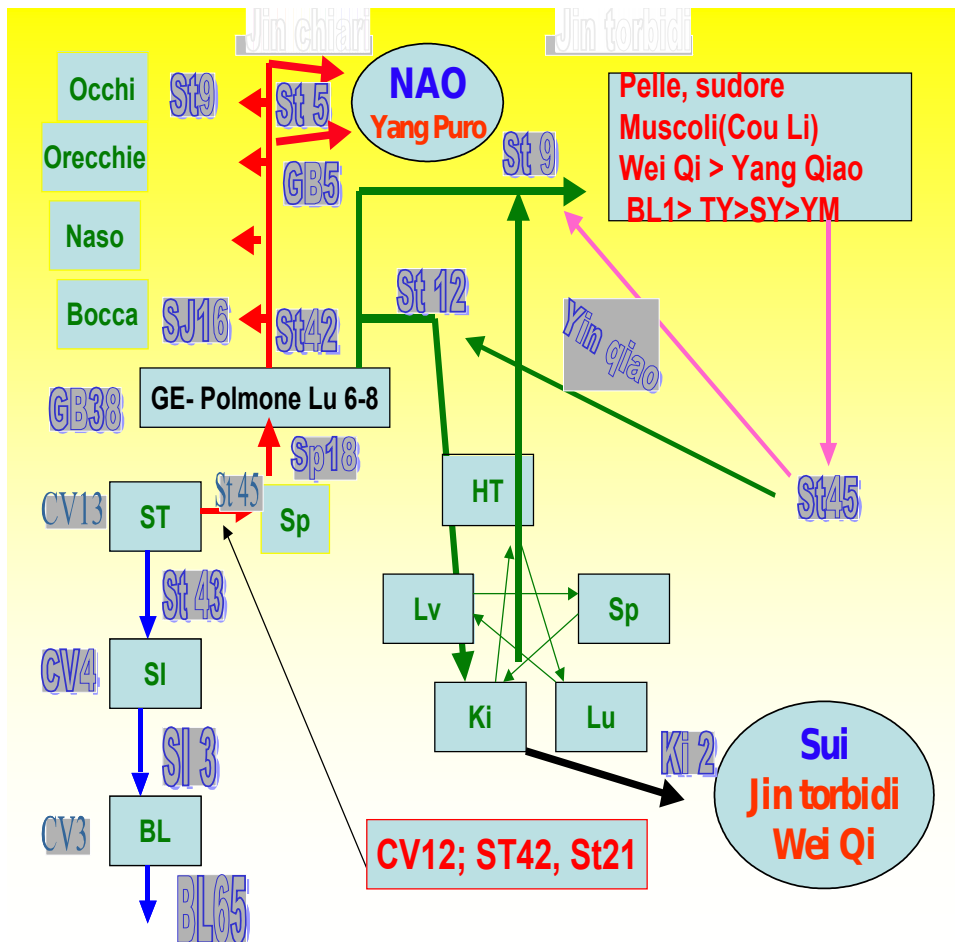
Jin chiari

Jin torbidi

Occhi

St9

St 5

NAO
Yang Puro

Pelle, sudore
Muscoli(Cou Li)
Wei Qi > Yang Qiao
BL1> TY>SY>YM

Orecchie

St 9

GB5

Naso

St 12

Bocca

SJ16

St42

Yin qiao

GB38

GE- Polmone Lu 6-8

Sp18

CV13

ST

St 45

Sp

HT

St45

St 43

Lv

Sp

CV4

SI

Ki

Lu

SI 3

Ki 2

Sui
Jin torbidi
Wei Qi

CV3

BL

CV12; ST42, St21

BL65